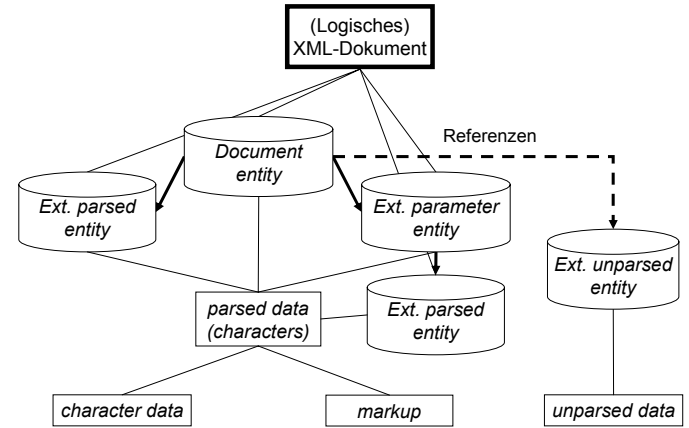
(Logisches)
XML-Dokument

Referenzen

Document entity

Ext. parsed entity

Ext. parameter entity

Ext. unparsed entity

Ext. parsed entity

parsed data (characters)

character data

markup

unparsed data